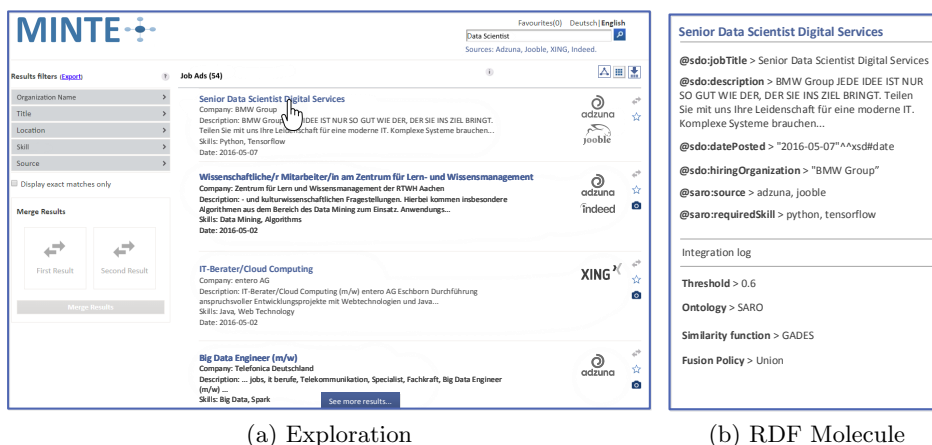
MINTE

Favourites(0) Deutsch | English

Data Scientist

Sources: Adzuna, Jooble, XING, Indeed.

Results filters (Export)

Organization Name

Title

Location

Skill

Source

Display exact matches only

Merge Results

First Result

Second Result

Merge Results

Job Ads (54)

Senior Data Scientist Digital Services
Company: BMW Group
Description: BMW Group JEDE IDEE IST NUR SO GUT WIE DER, DER SIE INS ZIEL BRINGT. Teilen Sie mit uns Ihre Leidenschaft für eine moderne IT. Komplexe Systeme brauchen...
Skills: Python, Tensorflow
Date: 2016-05-07

adzuna
jooble

Wissenschaftliche/r Mitarbeiter/in am Zentrum für Lern- und Wissensmanagement
Company: Zentrum für Lern und Wissensmanagement der RTWH Aachen
Description: - und kulturwissenschaftlichen Fragestellungen. Hierbei kommen insbesondere Algorithmen aus dem Bereich des Data Mining zum Einsatz. Anwendungs...
Skills: Data Mining, Algorithms
Date: 2016-05-02

adzuna
indeed

IT-Berater/Cloud Computing
Company: entero AG
Description: IT-Berater/Cloud Computing (m/w) entero AG Eschborn Durchführung anspruchsvoller Entwicklungsprojekte mit Webtechnologien und Java...
Skills: Java, Web Technology
Date: 2016-05-02

XING

Big Data Engineer (m/w)
Company: Telefonica Deutschland
Description: ... jobs, it berufe, Telekommunikation, Specialist, Fachkraft, Big Data Engineer (m/w) ...
Skills: Big Data, Spark

adzuna

See more results...

Senior Data Scientist Digital Services

@sdo:jobTitle > Senior Data Scientist Digital Services

@sdo:description > BMW Group JEDE IDEE IST NUR SO GUT WIE DER, DER SIE INS ZIEL BRINGT. Teilen Sie mit uns Ihre Leidenschaft für eine moderne IT. Komplexe Systeme brauchen...

@sdo:datePosted > "2016-05-07"^^xsd#date

@sdo:hiringOrganization > "BMW Group"

@saro:source > adzuna, jooble

@saro:requiredSkill > python, tensorflow

Integration log

Threshold > 0.6

Ontology > SARO

Similarity function > GADES

Fusion Policy > Union

(a) Exploration

(b) RDF Molecule